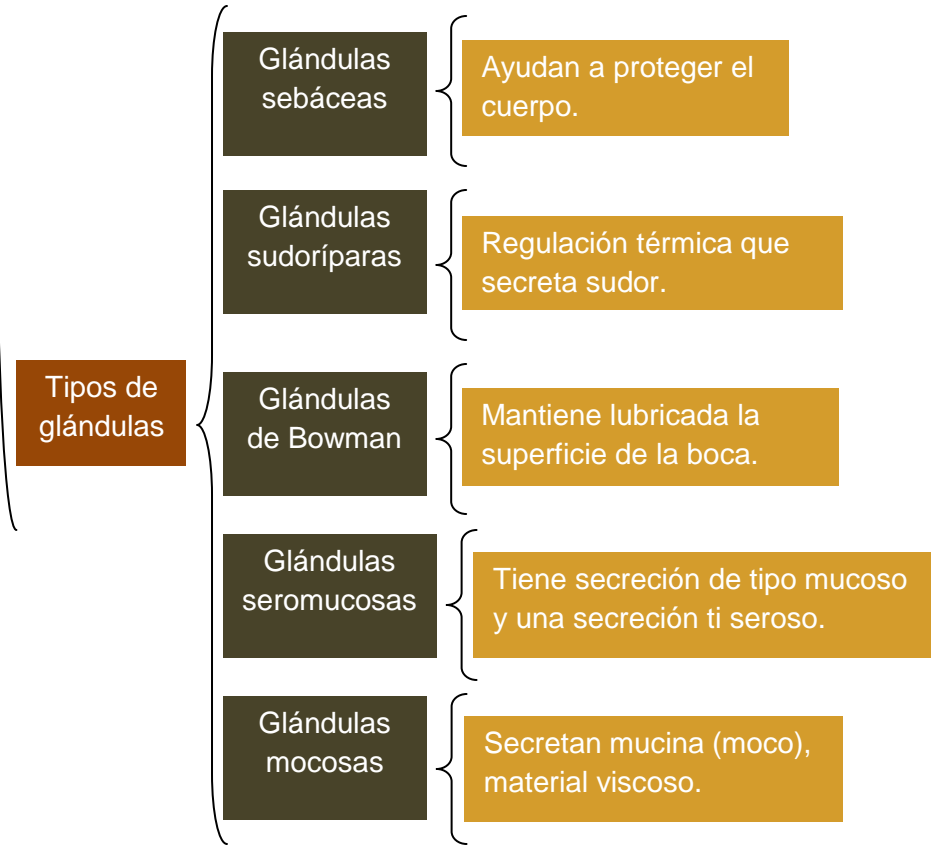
Tipos de glándulas

Glándulas sebáceas

Ayudan a proteger el cuerpo.

Glándulas sudoríparas

Regulación térmica que secreta sudor.

Glándulas de Bowman

Mantiene lubricada la superficie de la boca.

Glándulas seromucosas

Tiene secreción de tipo mucoso y una secreción ti seroso.

Glándulas mocosas

Secretan mucina (moco), material viscoso.